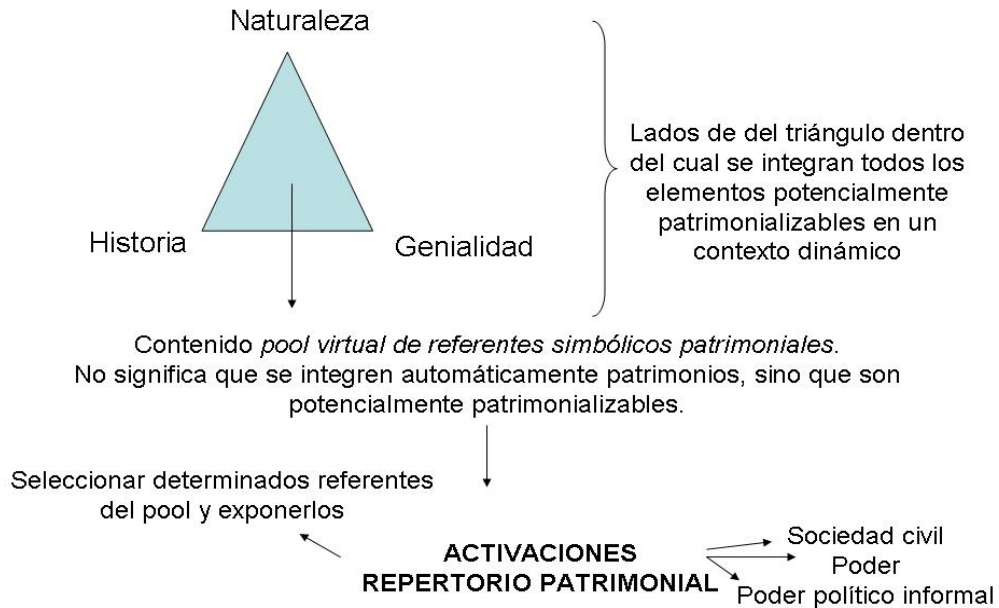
Naturaleza

Historia

Genialidad

Lados de del triángulo dentro del cual se integran todos los elementos potencialmente patrimonializables en un contexto dinámico

Contenido *pool virtual de referentes simbólicos patrimoniales*. No significa que se integren automáticamente patrimonios, sino que son potencialmente patrimonializables.

Seleccionar determinados referentes del pool y exponerlos

ACTIVACIONES
REPERTORIO PATRIMONIAL

Sociedad civil
Poder
Poder político informal